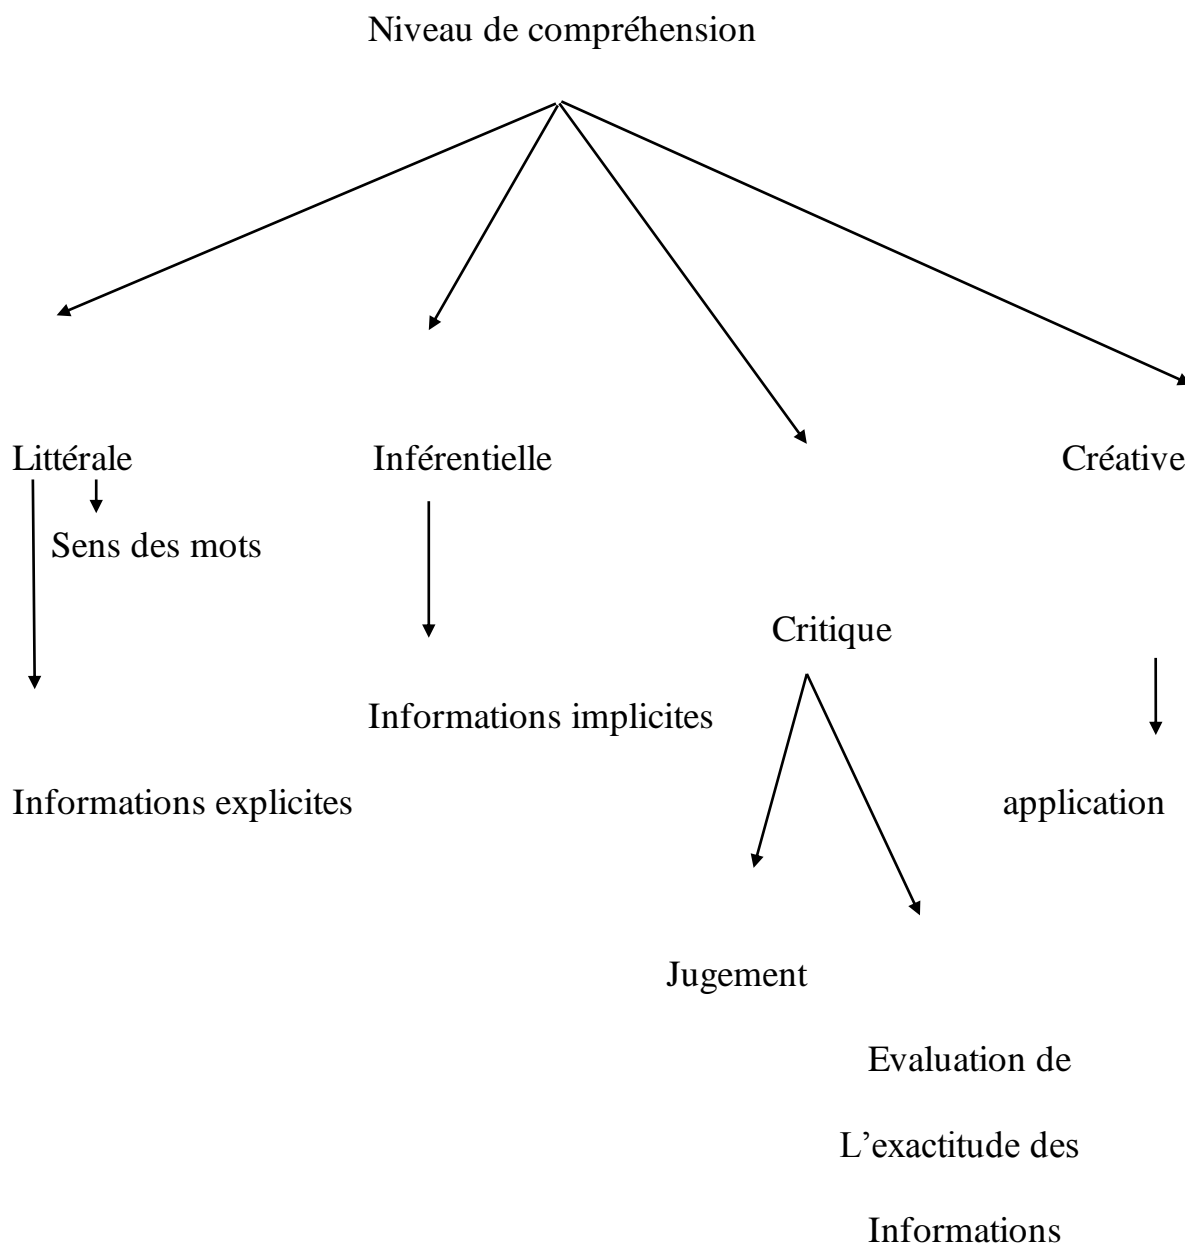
Niveau de compréhension

Littérale

Sens des mots

Informations explicites

Inférentielle

Informations implicites

Critique

Jugement

Evaluation de L’exactitude des Informations

Créative

application